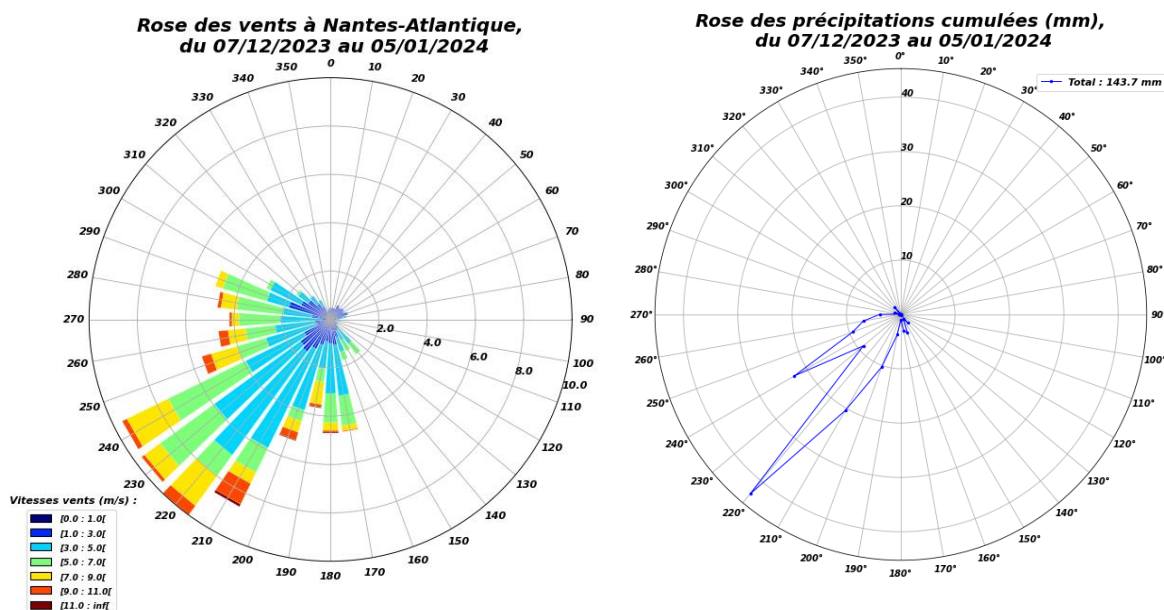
Rose des vents à Nantes-Atlantique,
du 07/12/2023 au 05/01/2024

0
10
20
30
40
50
60
70
80
90
100
110
120
130
140
150
160
170
180
190
200
210
220
230
240
250
260
270
280
290
300
310
320
330
340
350

2.0
4.0
6.0
8.0
10.0

Vitesses vents (m/s) :
[0.0 : 1.0[
[1.0 : 3.0[
[3.0 : 5.0[
[5.0 : 7.0[
[7.0 : 9.0[
[9.0 : 11.0[
[11.0 : inf[

Rose des précipitations cumulées (mm),
du 07/12/2023 au 05/01/2024

Total : 143.7 mm

0°
10°
20°
30°
40°
50°
60°
70°
80°
90
100°
110°
120°
130°
140°
150°
160°
170°
180°
190°
200°
210°
220°
230°
240°
250°
260°
270°
280°
290°
300°
310°
320°
330°
340°
350°

10
20
30
40